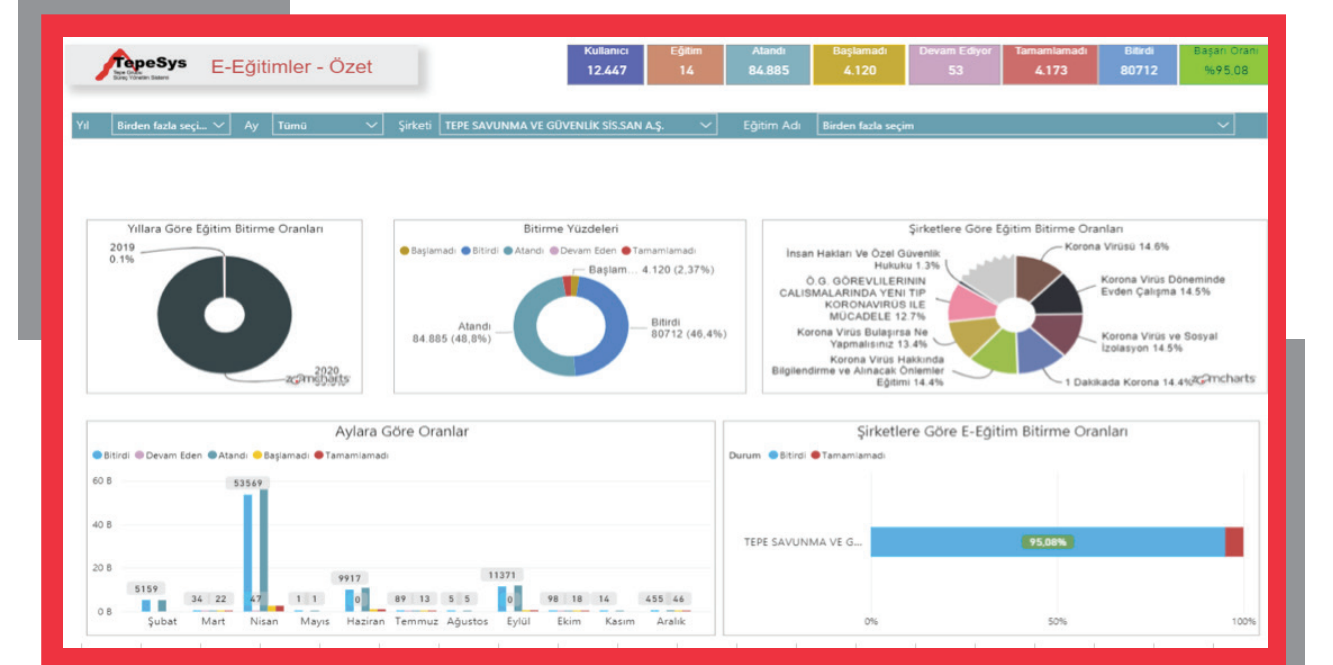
TepeSys
Tepe Online Süreç Yönetim Sistemi

E-Eğitimler - Özet

| Kullanıcı | Eğitim | Atandı | Başlamadı | Devam Ediyor | Tamamlamadı | Bitirdi | Başarı Oranı |
|---|---|---|---|---|---|---|---|
| 12.447 | 14 | 84.885 | 4.120 | 53 | 4.173 | 80712 | %95.08 |

Yıl Birden fazla seçi... Ay Tümü Şirketi TEPE SAVUNMA VE GÜVENLİK SİS.SAN A.Ş. Eğitim Adı Birden fazla seçim

Yıllara Göre Eğitim Bitirme Oranları
2019 0.1%
2020
amcharts

Bitirme Yüzdeleri
Başlamadı Bitirdi Atandı Devam Eden Tamamlamadı
Başlam... 4.120 (2,37%)
Atandı 84.885 (48,8%)
Bitirdi 80712 (46,4%)

Şirketlere Göre Eğitim Bitirme Oranları
İnsan Hakları Ve Özel Güvenlik Hukuku 1.3%
Korona Virüsü 14.6%
Ö.G. GÖREVLILERININ CALISMALARINDA YENI TIP KORONAVIRÜS ILE MÜCADELE 12.7%
Korona Virüs Döneminde Evden Çalışma 14.5%
Korona Virüs Bulaşırsa Ne Yapmalısınız 13.4%
Korona Virüs ve Sosyal İzolasyon 14.5%
Korona Virüs Hakkında Bilgilendirme ve Alınacak Önlemler Eğitimi 14.4%
1 Dakikada Korona 14.4%
amcharts

Aylara Göre Oranlar
Bitirdi Devam Eden Atandı Başlamadı Tamamlamadı
60 B
40 B
20 B
0 B
5159 | 34 22 | 53569 47 | 1 1 | 9917 0 | 89 13 | 5 5 | 11371 0 | 98 18 | 14 | 455 46
Şubat Mart Nisan Mayıs Haziran Temmuz Ağustos Eylül Ekim Kasım Aralık

Şirketlere Göre E-Eğitim Bitirme Oranları
Durum Bitirdi Tamamlamadı
TEPE SAVUNMA VE G...
95,08%
0% 50% 100%